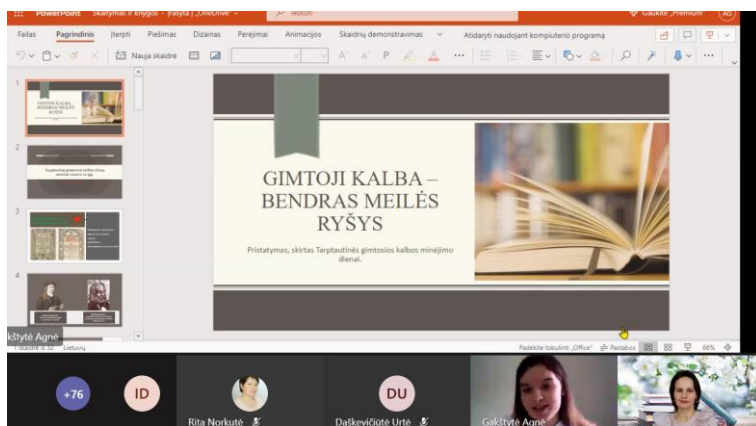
PowerPoint Skaitymas ir knygos - Įrašyta į „OneDrive“ Ieškoti Gaukite „Premium“ AG

Failas Pagrindinis Įterpti Piešimas Dizainas Perėjimai Animacijos Skaidrių demonstravimas Atidaryti naudojant kompiuterio programą

Nauja skaidrė

GIMTOJI KALBA – BENDRAS MEILĖS RYŠYS

Pristatymas, skirtas Tarptautinės gimtosios kalbos minėjimo dienai.

1

GIMTOJI KALBA – BENDRAS MEILĖS RYŠYS

2

3

4

kštytė Agnė

Skaidrė 1 iš 32 Lietuvių

Padėkite tobulinti „Office“ Pastabos 66%

+76

ID

Rita Norkutė

DU

Daškevičiūtė Urtė

Gakštytė Agnė